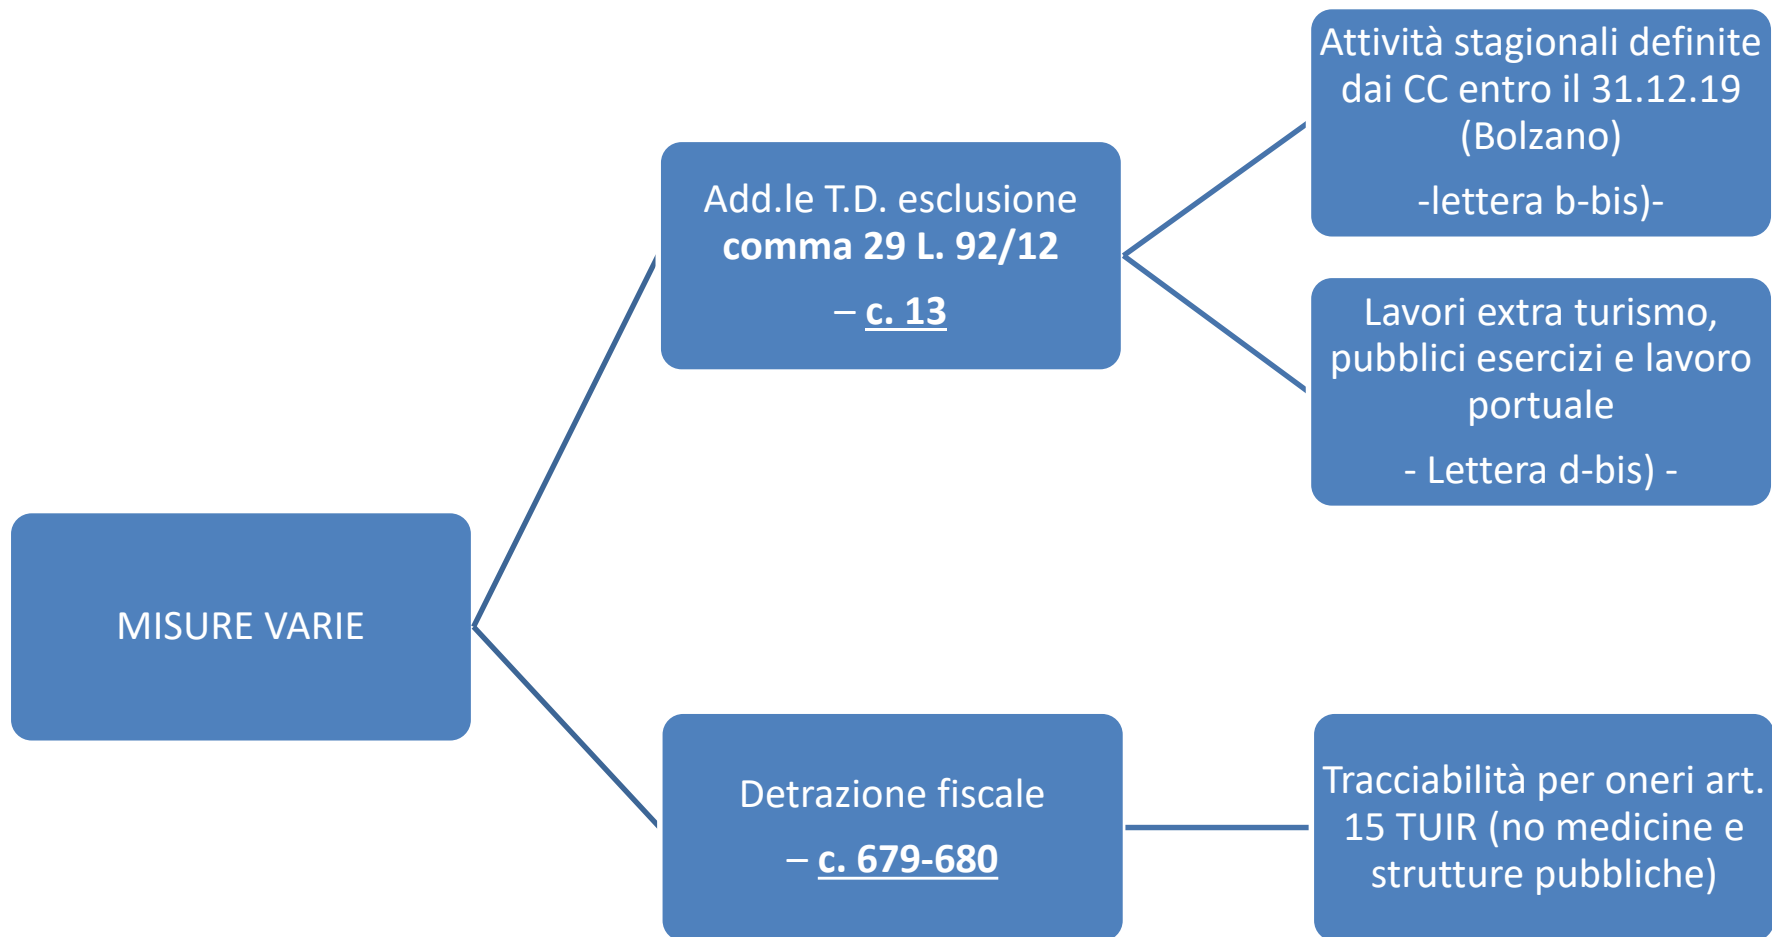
MISURE VARIE

Add.le T.D. esclusione **comma 29 L. 92/12**

– **c. 13**

Attività stagionali definite dai CC entro il 31.12.19 (Bolzano)

-lettera b-bis)-

Lavori extra turismo, pubblici esercizi e lavoro portuale

- Lettera d-bis) -

Detrazione fiscale

– **c. 679-680**

Tracciabilità per oneri art. 15 TUIR (no medicine e strutture pubbliche)